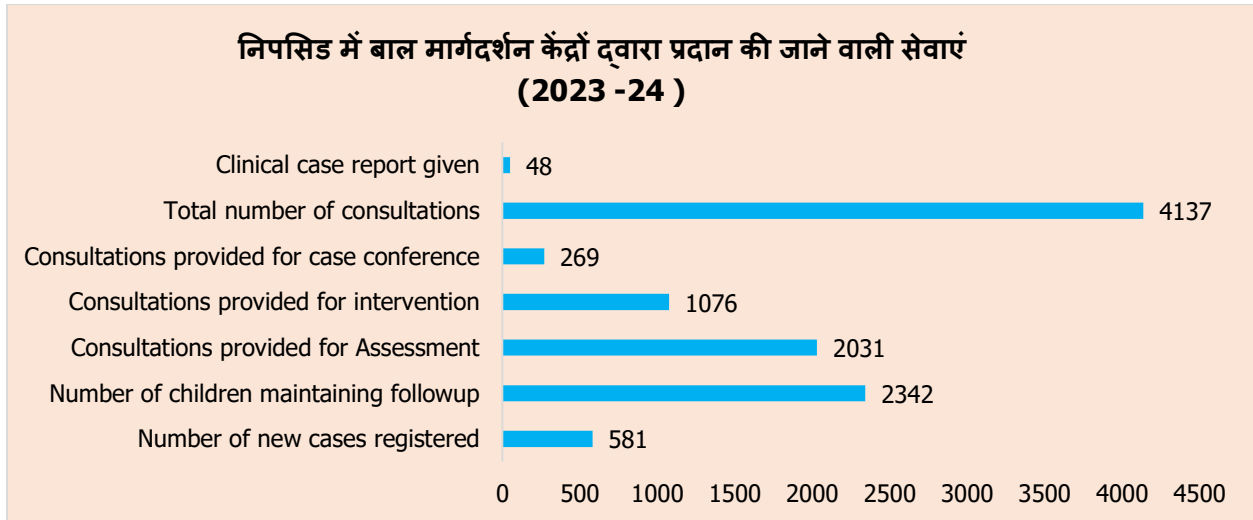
निपसिड में बाल मार्गदर्शन केंद्रों द्वारा प्रदान की जाने वाली सेवाएं
(2023 -24 )

Clinical case report given 48
Total number of consultations 4137
Consultations provided for case conference 269
Consultations provided for intervention 1076
Consultations provided for Assessment 2031
Number of children maintaining followup 2342
Number of new cases registered 581

0 500 1000 1500 2000 2500 3000 3500 4000 4500